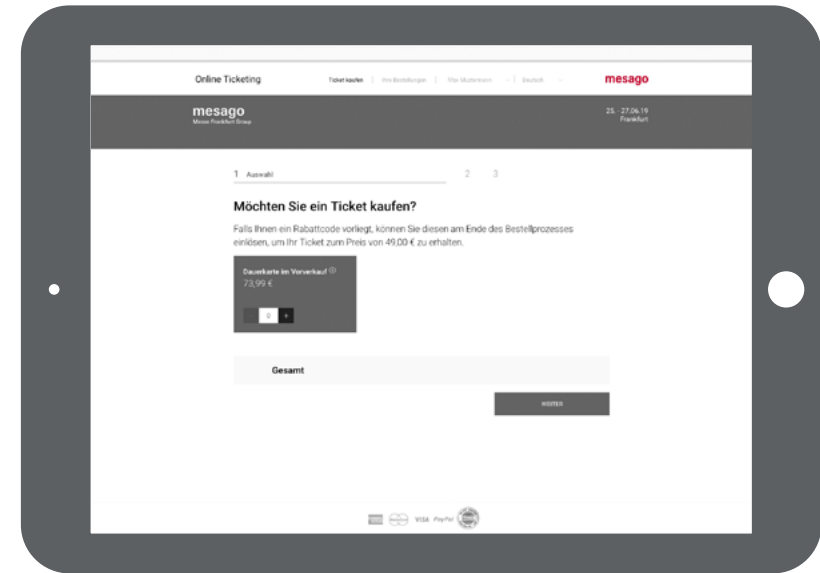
Online Ticketing

Ticket kaufen | Ihre Bestellungen | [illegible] | Deutsch

mesago

mesago
Messe Frankfurt Group

25. - 27.06.19
Frankfurt

1 Auswahl

2 3

Möchten Sie ein Ticket kaufen?

Falls Ihnen ein Rabattcode vorliegt, können Sie diesen am Ende des Bestellprozesses einlösen, um Ihr Ticket zum Preis von 49,00 € zu erhalten.

Dauerkarte im Vorverkauf
73,99 €

- 0 +

Gesamt

WEITER

VISA PayPal